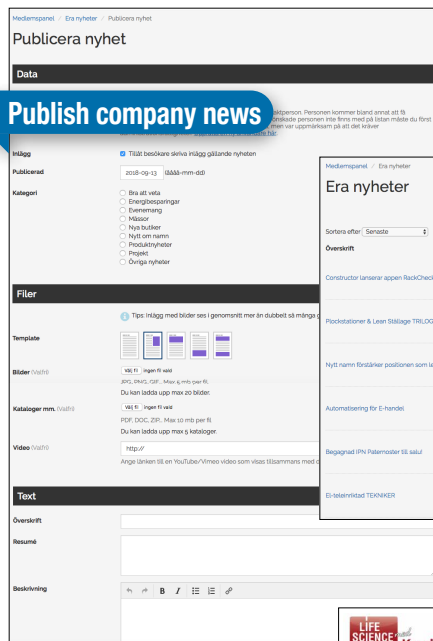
Medlemspanel / Era nyheter / Publicera nyhet

Publicera nyhet

Data

Publish company news

ktperson. Personen kommer bland annat att få önskade personen inte finns med på listan måste du först men var uppmärksam på att det kräver

Inlägg

Tillåt besökare skriva inlägg gällande nyheten

Publicerad

2018-09-13 (åååå-mm-dd)

Kategori

Bra att veta
Energibesparingar
Evenemang
Mässor
Nya butiker
Nytt om namn
Produktnyheter
Projekt
Övriga nyheter

Filer

Tips: Inlägg med bilder ses i genomsnitt mer än dubbelt så många g

Template

Bilder (Valfri)

Välj fil Ingen fil vald

JPG, PNG, GIF.. Max 15 mb per fil.

Du kan ladda upp max 20 bilder.

Kataloger mm. (Valfri)

Välj fil Ingen fil vald

PDF, DOC, ZIP.. Max 10 mb per fil

Du kan ladda upp max 5 kataloger.

Video (Valfri)

http://

Ange länken till en YouTube/Vimeo video som visas tillsammans med d

Text

Överskrift

Resumé

Beskrivning

Medlemspanel / Era nyheter

Era nyheter

Sortera efter: Senaste

Översikt

Constructor lanserar appen RackCheck

Plockstationer & Lean Stälage TRILOG

Nytt namn förstärker positionen som le

Automatisering för E-handel

Begagnad IPN Pallemoster till salu!

El-teleinriktad TEKNIKER

LIFE SCIENCE